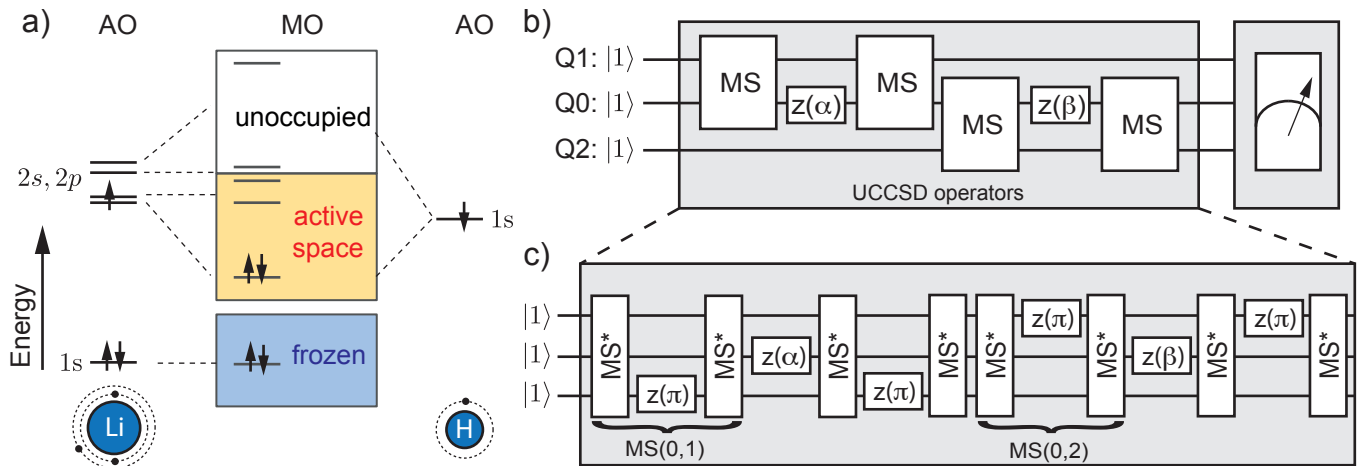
a) AO MO AO

unoccupied

$2s, 2p$

active space

1s

Energy

$1s$

frozen

Li

H

b)

Q1: $|1\rangle$

Q0: $|1\rangle$

Q2: $|1\rangle$

MS

z(α)

MS

MS

z(β)

MS

UCCSD operators

c)

$|1\rangle$

$|1\rangle$

$|1\rangle$

MS*

z(π)

MS*

z(α)

MS*

z(π)

MS*

MS*

z(π)

MS*

z(β)

MS*

z(π)

MS*

MS(0,1)

MS(0,2)